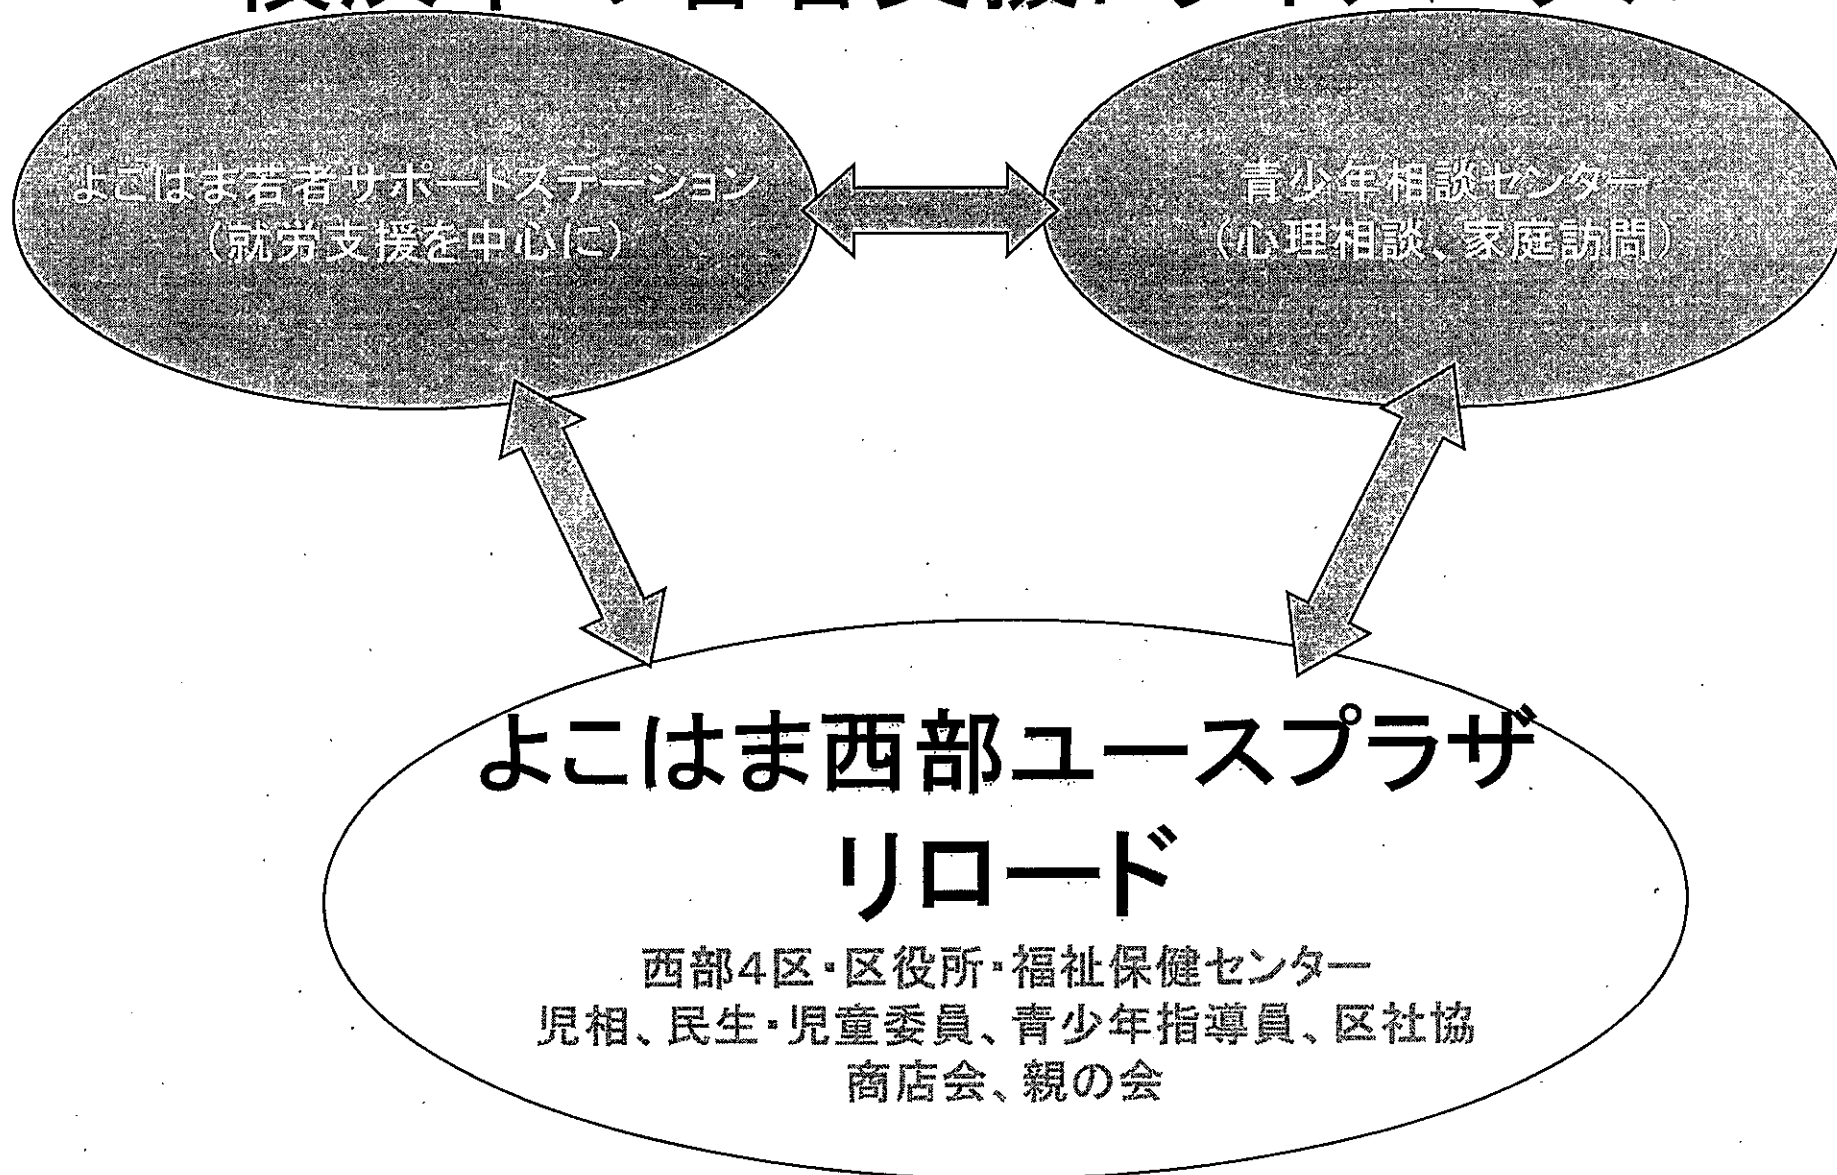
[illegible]

よこはま若者サポートステーション
（就労支援を中心に）

青少年相談センター
（心理相談、家庭訪問）

よこはま西部ユースプラザ
リロード

西部4区・区役所・福祉保健センター
児相、民生・児童委員、青少年指導員、区社協
商店会、親の会